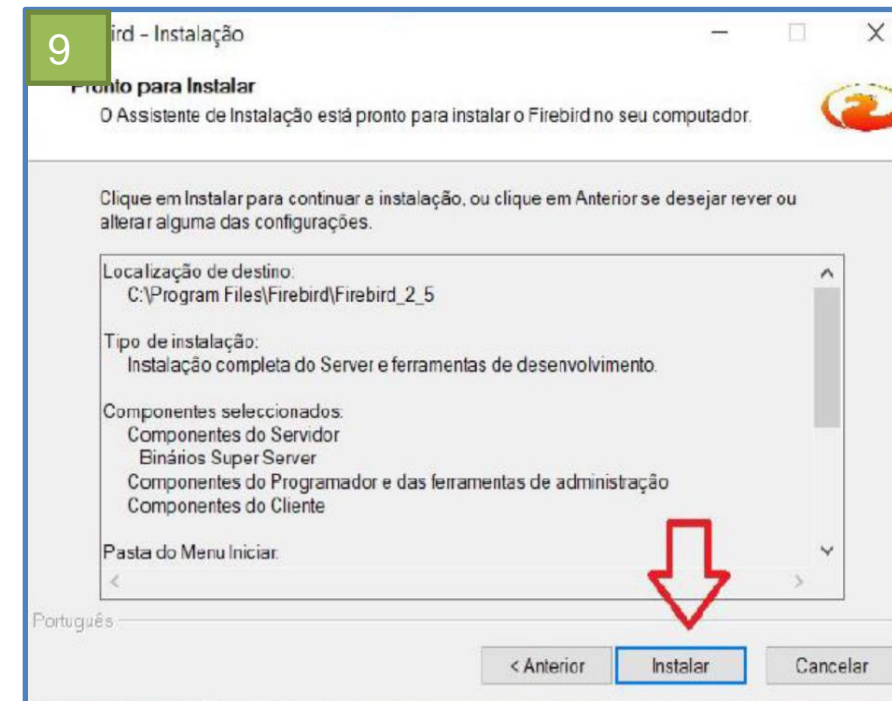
9

ird - Instalação

Pronto para Instalar

O Assistente de Instalação está pronto para instalar o Firebird no seu computador.

Clique em Instalar para continuar a instalação, ou clique em Anterior se desejar rever ou alterar alguma das configurações.

Localização de destino:
C:\Program Files\Firebird\Firebird_2_5

Tipo de instalação:
Instalação completa do Server e ferramentas de desenvolvimento.

Componentes seleccionados:
Componentes do Servidor
Binários Super Server
Componentes do Programador e das ferramentas de administração
Componentes do Cliente

Pasta do Menu Iniciar:

Português

< Anterior

Instalar

Cancelar